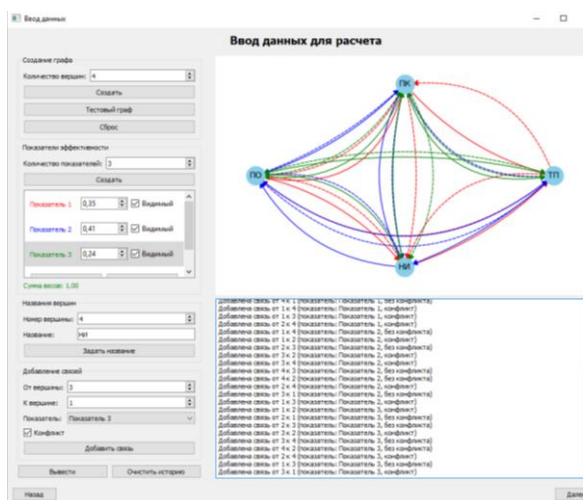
Ввод данных

Ввод данных для расчета

Создание графа
Количество вершин: 4
Создать
Тестовый граф
Сброс

Показатели эффективности
Количество показателей: 3
Создать
Показатель 1 0,35 Видимый
Показатель 2 0,41 Видимый
Показатель 3 0,24 Видимый
Сумма весов: 1,00

Названия вершин
Номер вершины: 4
Название: НИ
Задать название

Добавление связей
От вершины: 3
К вершине: 1
Показатель: Показатель 3
Конфликт
Добавить связь

Вывести
Очистить историю

Назад

ПК
ПО
ТП
НИ

Добавлена связь от 4 к 1 (показатель: Показатель 1, без конфликта)
Добавлена связь от 1 к 4 (показатель: Показатель 1, конфликт)
Добавлена связь от 1 к 3 (показатель: Показатель 1, конфликт)
Добавлена связь от 2 к 4 (показатель: Показатель 1, конфликт)
Добавлена связь от 1 к 4 (показатель: Показатель 2, без конфликта)
Добавлена связь от 1 к 2 (показатель: Показатель 2, конфликт)
Добавлена связь от 2 к 3 (показатель: Показатель 2, без конфликта)
Добавлена связь от 3 к 2 (показатель: Показатель 2, конфликт)
Добавлена связь от 3 к 4 (показатель: Показатель 2, конфликт)
Добавлена связь от 4 к 2 (показатель: Показатель 2, без конфликта)
Добавлена связь от 2 к 4 (показатель: Показатель 2, конфликт)
Добавлена связь от 4 к 3 (показатель: Показатель 2, без конфликта)
Добавлена связь от 3 к 1 (показатель: Показатель 2, без конфликта)
Добавлена связь от 1 к 3 (показатель: Показатель 3, конфликт)
Добавлена связь от 1 к 2 (показатель: Показатель 3, без конфликта)
Добавлена связь от 2 к 1 (показатель: Показатель 3, конфликт)
Добавлена связь от 2 к 3 (показатель: Показатель 3, конфликт)
Добавлена связь от 3 к 2 (показатель: Показатель 3, конфликт)
Добавлена связь от 3 к 4 (показатель: Показатель 3, без конфликта)
Добавлена связь от 4 к 2 (показатель: Показатель 3, без конфликта)
Добавлена связь от 2 к 4 (показатель: Показатель 3, конфликт)
Добавлена связь от 4 к 1 (показатель: Показатель 3, конфликт)
Добавлена связь от 1 к 3 (показатель: Показатель 3, конфликт)
Добавлена связь от 3 к 1 (показатель: Показатель 3, конфликт)

Далее